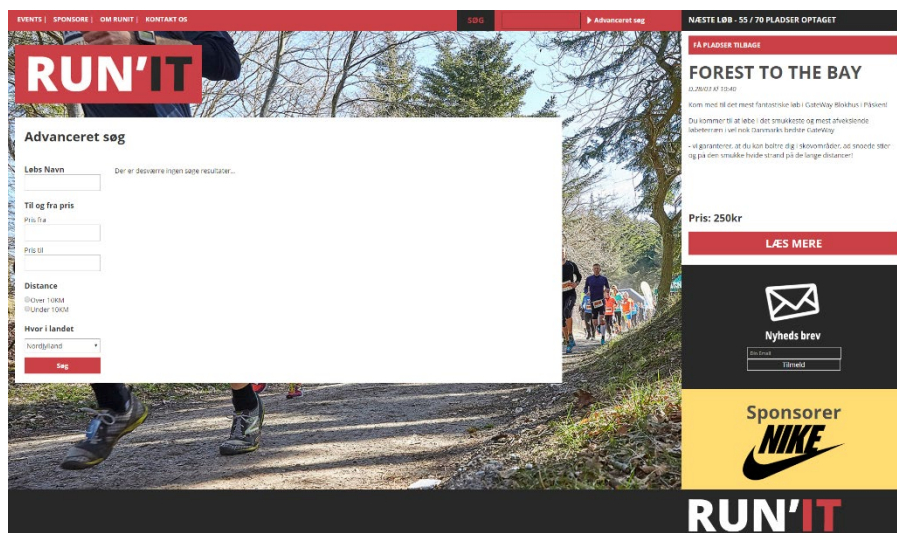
EVENTS | SPONSORE | OM RUNIT | KONTAKT OS

SØG

Advanceret søg

NÆSTE LØB - 55 / 70 PLADSER OPTAGET

RUN'IT

FÅ PLADSER TILBAGE

FOREST TO THE BAY

D.28/03 kl 10:40

Kom med til det mest fantastiske løb i GateWay Blokhus i Påsken!

Du kommer til at løbe i det smukkeste og mest afvekslende løbeterræn i vel nok Danmarks bedste GateWay

- vi garanterer, at du kan boltre dig i skovområder, ad snoede stier og på den smukke hvide strand på de lange distancer!

Pris: 250kr

LÆS MERE

Advanceret søg

Løbs Navn

Der er desværre ingen søge resultater...

Til og fra pris

Pris fra

Pris til

Distance

Over 10KM

Under 10KM

Hvor i landet

Nordjyland

Søg

Nyheds brev

Din Email

Tilmeld

Sponsorer

NIKE

RUN'IT